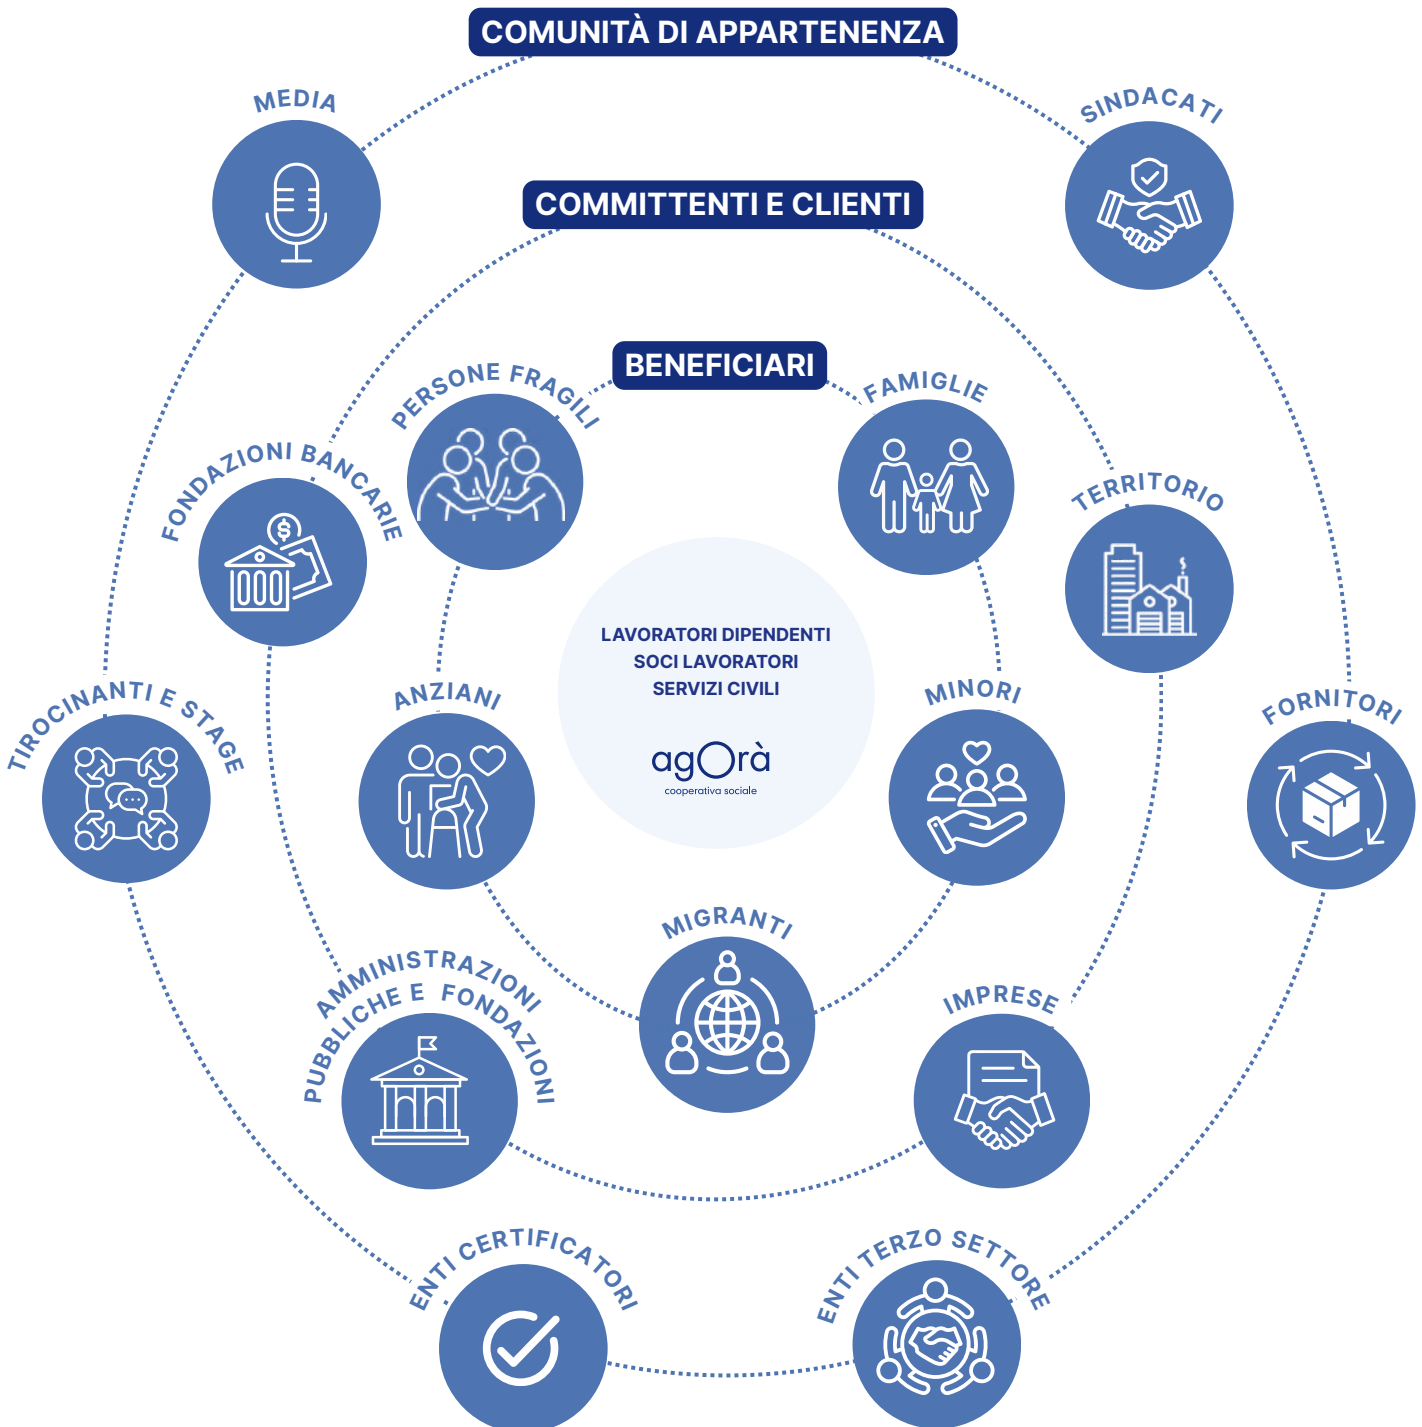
COMUNITÀ DI APPARTENENZA

MEDIA

SINDACATI

COMMITTENTI E CLIENTI

BENEFICIARI

PERSONE FRAGILI

FAMIGLIE

FONDAZIONI BANCARIE

TERRITORIO

LAVORATORI DIPENDENTI
SOCI LAVORATORI
SERVIZI CIVILI

agOrà
cooperativa sociale

TIROCINANTI E STAGE

ANZIANI

MINORI

FORNITORI

MIGRANTI

AMMINISTRAZIONI PUBBLICHE E FONDAZIONI

IMPRESE

ENTI CERTIFICATORI

ENTI TERZO SETTORE